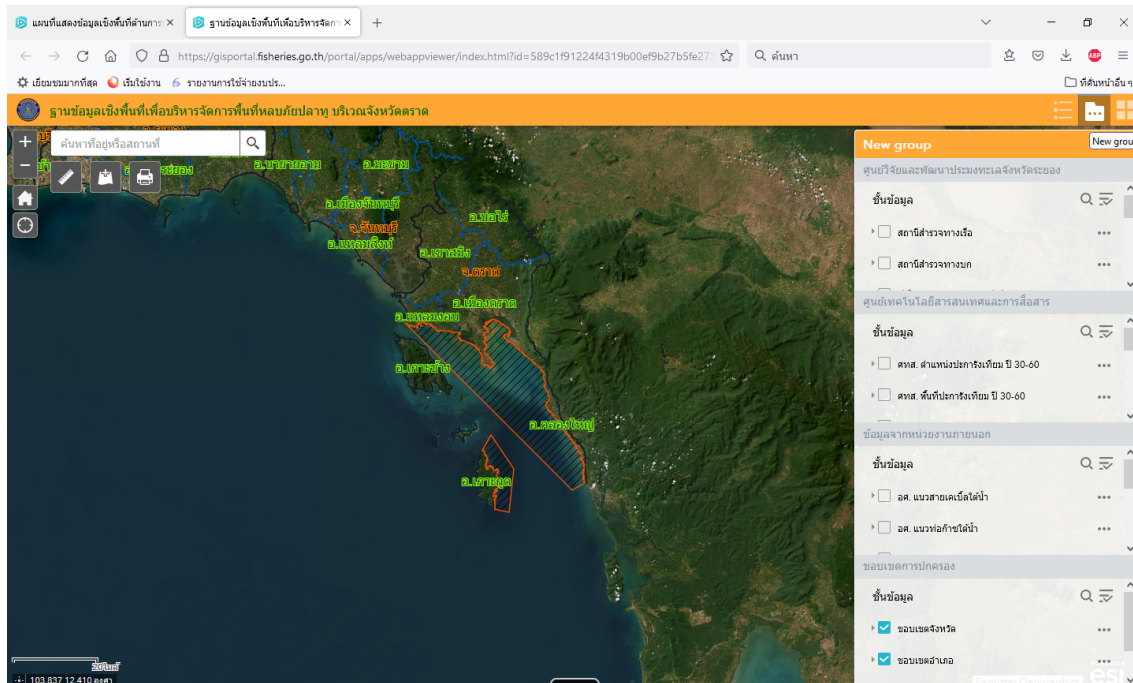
แผนที่แสดงข้อมูลเชิงพื้นที่ด้านการ ×
ฐานข้อมูลเชิงพื้นที่เพื่อบริหารจัดก ×
+
https://gisportal.fisheries.go.th/portal/apps/webappviewer/index.html?id=589c1f91224f4319b00ef9b27b5fe27
ค้นหา
เยี่ยมชมมากที่สุด
เริ่มใช้งาน
รายงานการใช้จ่ายงบปร...
ที่คั่นหน้าอื่น ๆ

ฐานข้อมูลเชิงพื้นที่เพื่อบริหารจัดการพื้นที่หลบภัยปลาทู บริเวณจังหวัดตราด

ค้นหาที่อยู่หรือสถานที่

อ.นายายอาม
อ.มะขาม
ระยอง
อ.เมืองจันทบุรี
จ.จันทบุรี
อ.ขลุง
อ.แหลมสิงห์
อ.บ่อไร่
อ.เขาสมิง
จ.ตราด
อ.เมืองตราด
อ.แหลมงอบ
อ.เกาะช้าง
อ.คลองใหญ่
อ.เกาะกูด

New group
New grou
ศูนย์วิจัยและพัฒนาประมงทะเลจังหวัดระยอง
ชั้นข้อมูล
สถานีสำรวจทางเรือ
สถานีสำรวจทางบก
ศูนย์เทคโนโลยีสารสนเทศและการสื่อสาร
ชั้นข้อมูล
ศทส. ตำแหน่งปะการังเทียม ปี 30-60
ศทส. พื้นที่ปะการังเทียม ปี 30-60
ข้อมูลจากหน่วยงานภายนอก
ชั้นข้อมูล
อส. แนวสายเคเบิ้ลใต้น้ำ
อส. แนวท่อก๊าซใต้น้ำ
ขอบเขตการปกครอง
ชั้นข้อมูล
ขอบเขตจังหวัด
ขอบเขตอำเภอ

20ไมล์
103.837 12.410 องศา
esri